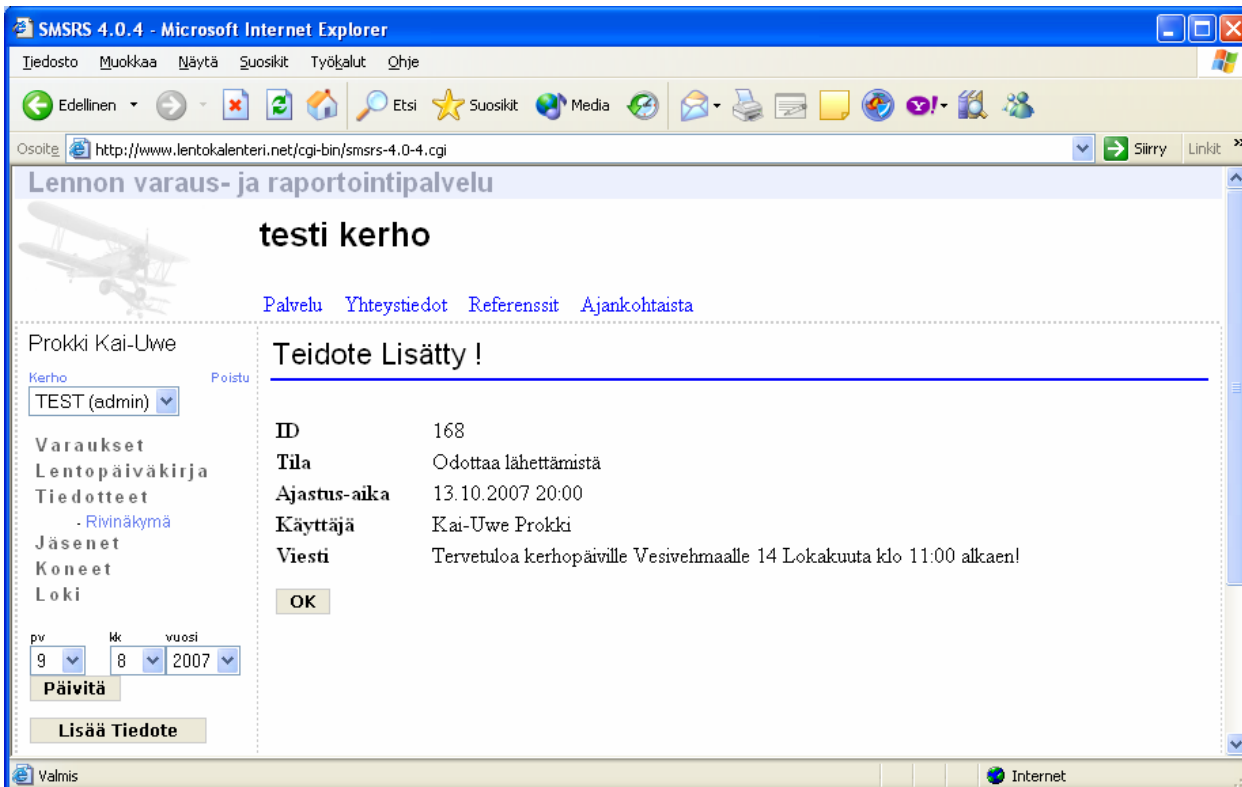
SMSRS 4.0.4 - Microsoft Internet Explorer

Tiedosto Muokkaa Näytä Suosikit Työkalut Ohje

Edellinen Etsi Suosikit Media

Osoite http://www.lentokalenteri.net/cgi-bin/smsrs-4.0-4.cgi Siirry Linkit

Lennon varaus- ja raportointipalvelu

testi kerho

Palvelu Yhteystiedot Referenssit Ajankohtaista

Prokki Kai-Uwe

Kerho Poistu

TEST (admin)

Varaukset
Lentopäiväkirja
Tiedotteet
- Rivinäkymä
Jäsenet
Koneet
Loki

pv kk vuosi
9 8 2007
Päivitä

Lisää Tiedote

Teidote Lisätty !

| ID | 168 |
|---|---|
| Tila | Odottaa lähettämistä |
| Ajastus-aika | 13.10.2007 20:00 |
| Käyttäjä | Kai-Uwe Prokki |
| Viesti | Tervetuloa kerhopäiville Vesivehmaalle 14 Lokakuuta klo 11:00 alkaen! |

OK

Valmis Internet